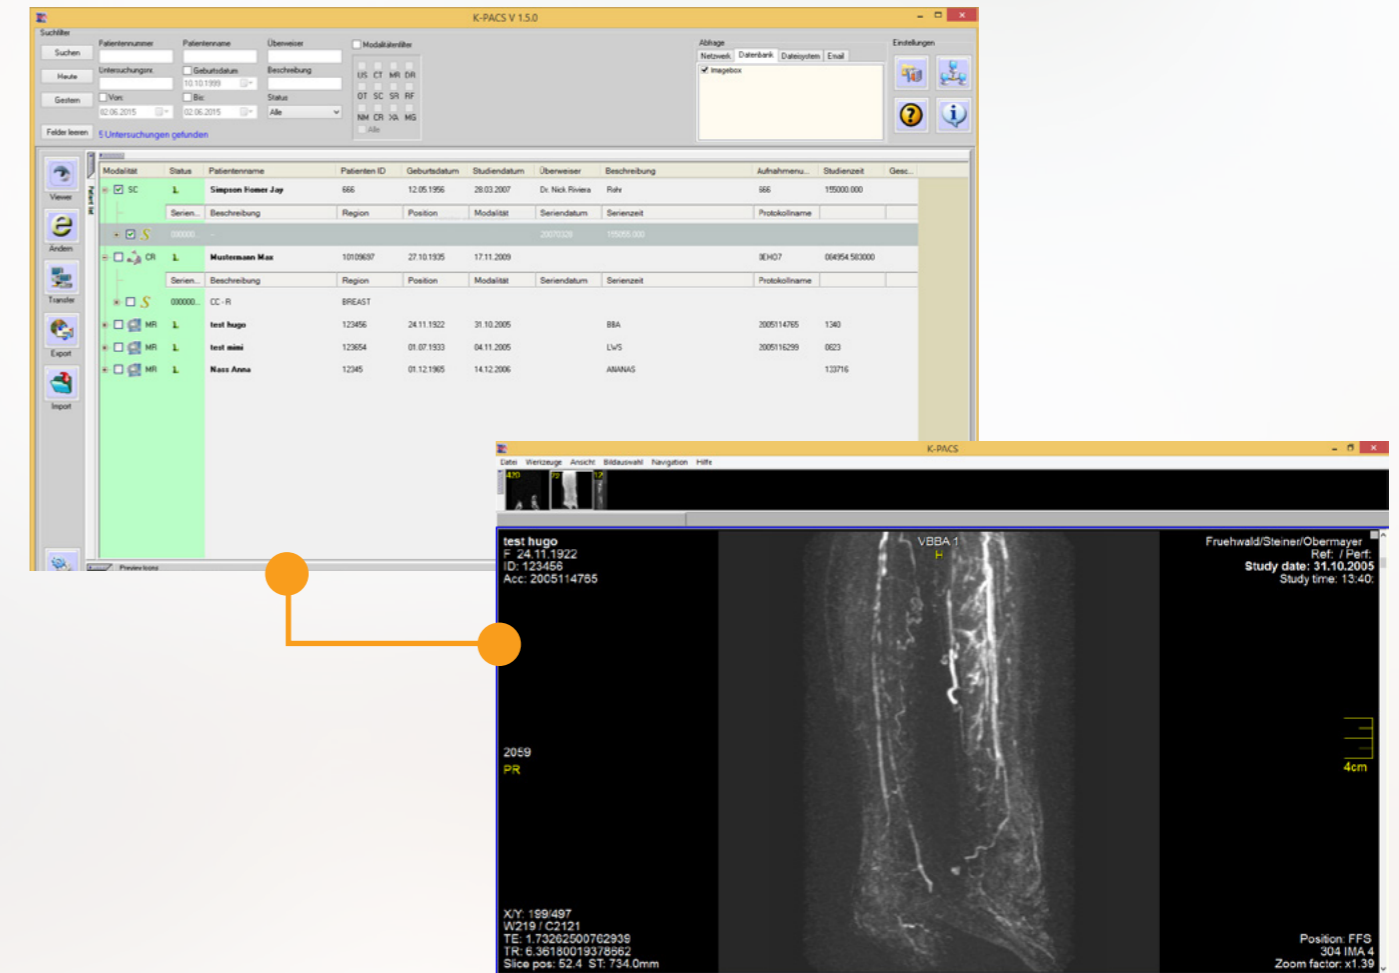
K-PACS V 1.5.0

Suchfilter
Suchen
Heute
Gestern
Felder leeren
Patientennummer
Patientenname
Überweiser
Modalitätenfilter
Untersuchungsnr.
Geburtsdatum
10.10.1999
Beschreibung
Von
02.06.2015
Bis
02.06.2015
Status
Alle
US CT MR DR
OT SC SR RF
NM CR XA MG
Alle
5 Untersuchungen gefunden
Abfrage
Netzwerk Datenbank Dateisystem Email
Imagebox
Einstellungen

Viewer
Ändern
Transfer
Export
Import

| Modalität | Status | Patientenname | Patienten ID | Geburtsdatum | Studiendatum | Überweiser | Beschreibung | Aufnahmenu... | Studienzeit | Gesc... |
|---|---|---|---|---|---|---|---|---|---|---|
| SC | 1 | Simpson Homer Jay | 666 | 12.05.1956 | 28.03.2007 | Dr. Nick Riviera | Rohr | 666 | 155000.000 | |
| | Serien... | Beschreibung | Region | Position | Modalität | Seriendatum | Serienzeit | Protokollname | | |
| | 000000... | | | | | 20070328 | 155055.000 | | | |
| CR | 1 | Mustermann Max | 10109697 | 27.10.1935 | 17.11.2009 | | | 3EH07 | 084954.583000 | |
| | Serien... | Beschreibung | Region | Position | Modalität | Seriendatum | Serienzeit | Protokollname | | |
| | 000000... | CC - R | BREAST | | | | | | | |
| MR | 1 | test hugo | 123456 | 24.11.1922 | 31.10.2005 | | BBA | 2005114765 | 1340 | |
| MR | 1 | test mimi | 123654 | 01.07.1933 | 04.11.2005 | | LWS | 2005116299 | 0623 | |
| MR | 1 | Nass Anna | 12345 | 01.12.1965 | 14.12.2006 | | ANANAS | | 133716 | |

Preview Icons

K-PACS
Datei Werkzeuge Ansicht Bildauswahl Navigation Hilfe

test hugo
F 24.11.1922
ID: 123456
Acc: 2005114765
VBBA 1
H
Fruehwald/Steiner/Obermayer
Ref: / Perf:
Study date: 31.10.2005
Study time: 13:40:
2059
PR
4cm
X/Y: 199/497
W219 / C2121
TE: 1.73262500762939
TR: 6.36180019378662
Slice pos: 52.4 ST: 734.0mm
Position: FFS
304 IMA 4
Zoom factor: x1.39